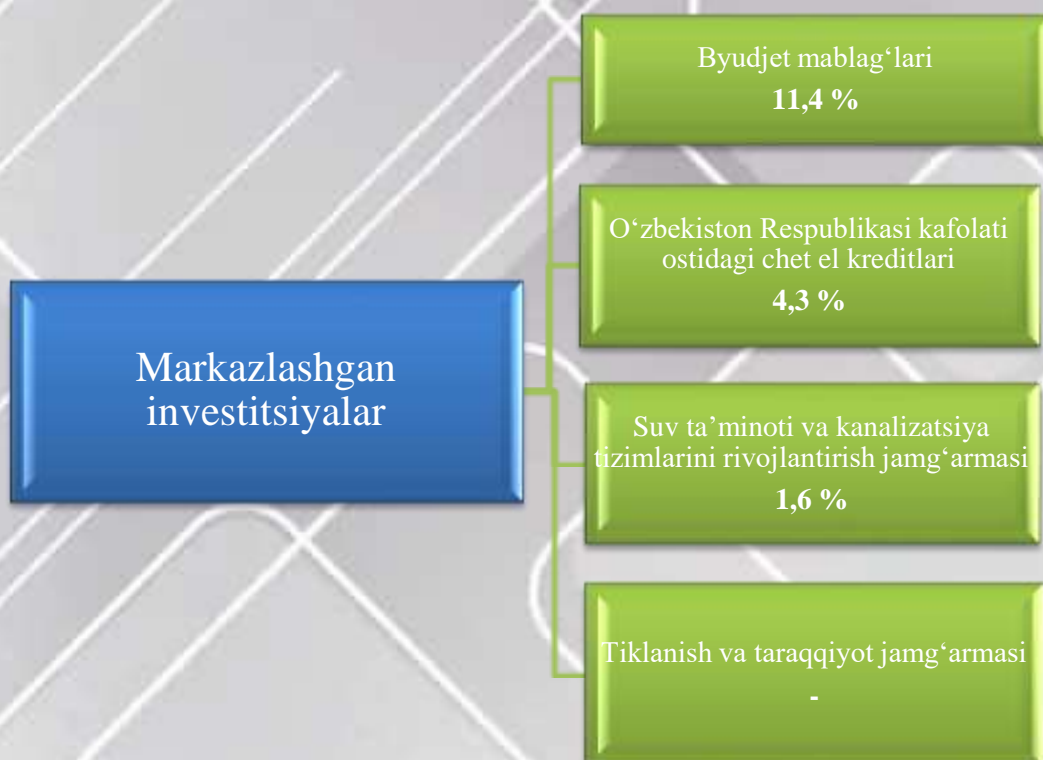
Markazlashgan investitsiyalar

Byudjet mablag‘lari
**11,4 %**

O‘zbekiston Respublikasi kafolati ostidagi chet el kreditlari
**4,3 %**

Suv ta’minoti va kanalizatsiya tizimlarini rivojlantirish jamg‘armasi
**1,6 %**

Tiklanish va taraqqiyot jamg‘armasi
-